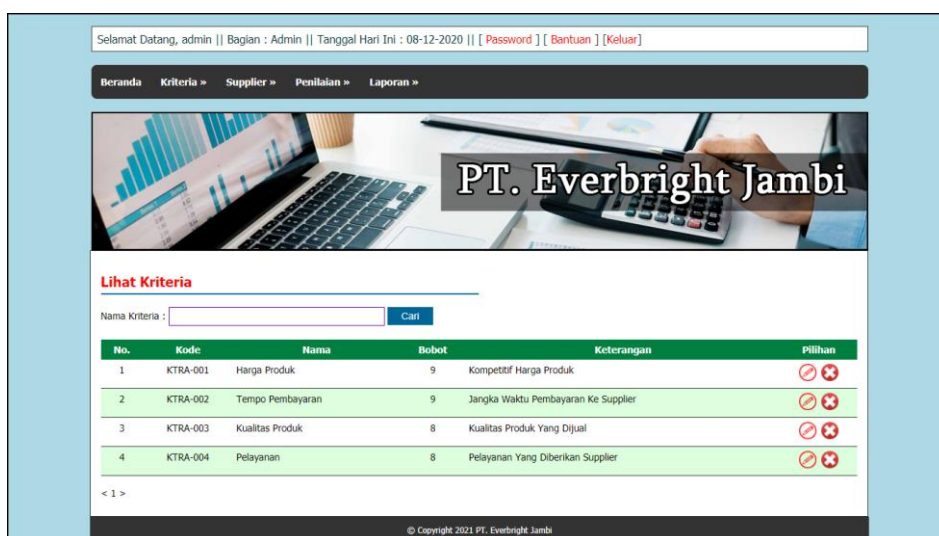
Selamat Datang, admin || Bagian : Admin || Tanggal Hari Ini : 08-12-2020 || [ Password ] [ Bantuan ] [Keluar]

Beranda Kriteria » Supplier » Penilaian » Laporan »

PT. Everbright Jambi

Lihat Kriteria

Nama Kriteria : Cari

| No. | Kode | Nama | Bobot | Keterangan | Pilihan |
|---|---|---|---|---|---|
| 1 | KTRA-001 | Harga Produk | 9 | Kompetitif Harga Produk | |
| 2 | KTRA-002 | Tempo Pembayaran | 9 | Jangka Waktu Pembayaran Ke Supplier | |
| 3 | KTRA-003 | Kualitas Produk | 8 | Kualitas Produk Yang Dijual | |
| 4 | KTRA-004 | Pelayanan | 8 | Pelayanan Yang Diberikan Supplier | |

< 1 >

© Copyright 2021 PT. Everbright Jambi